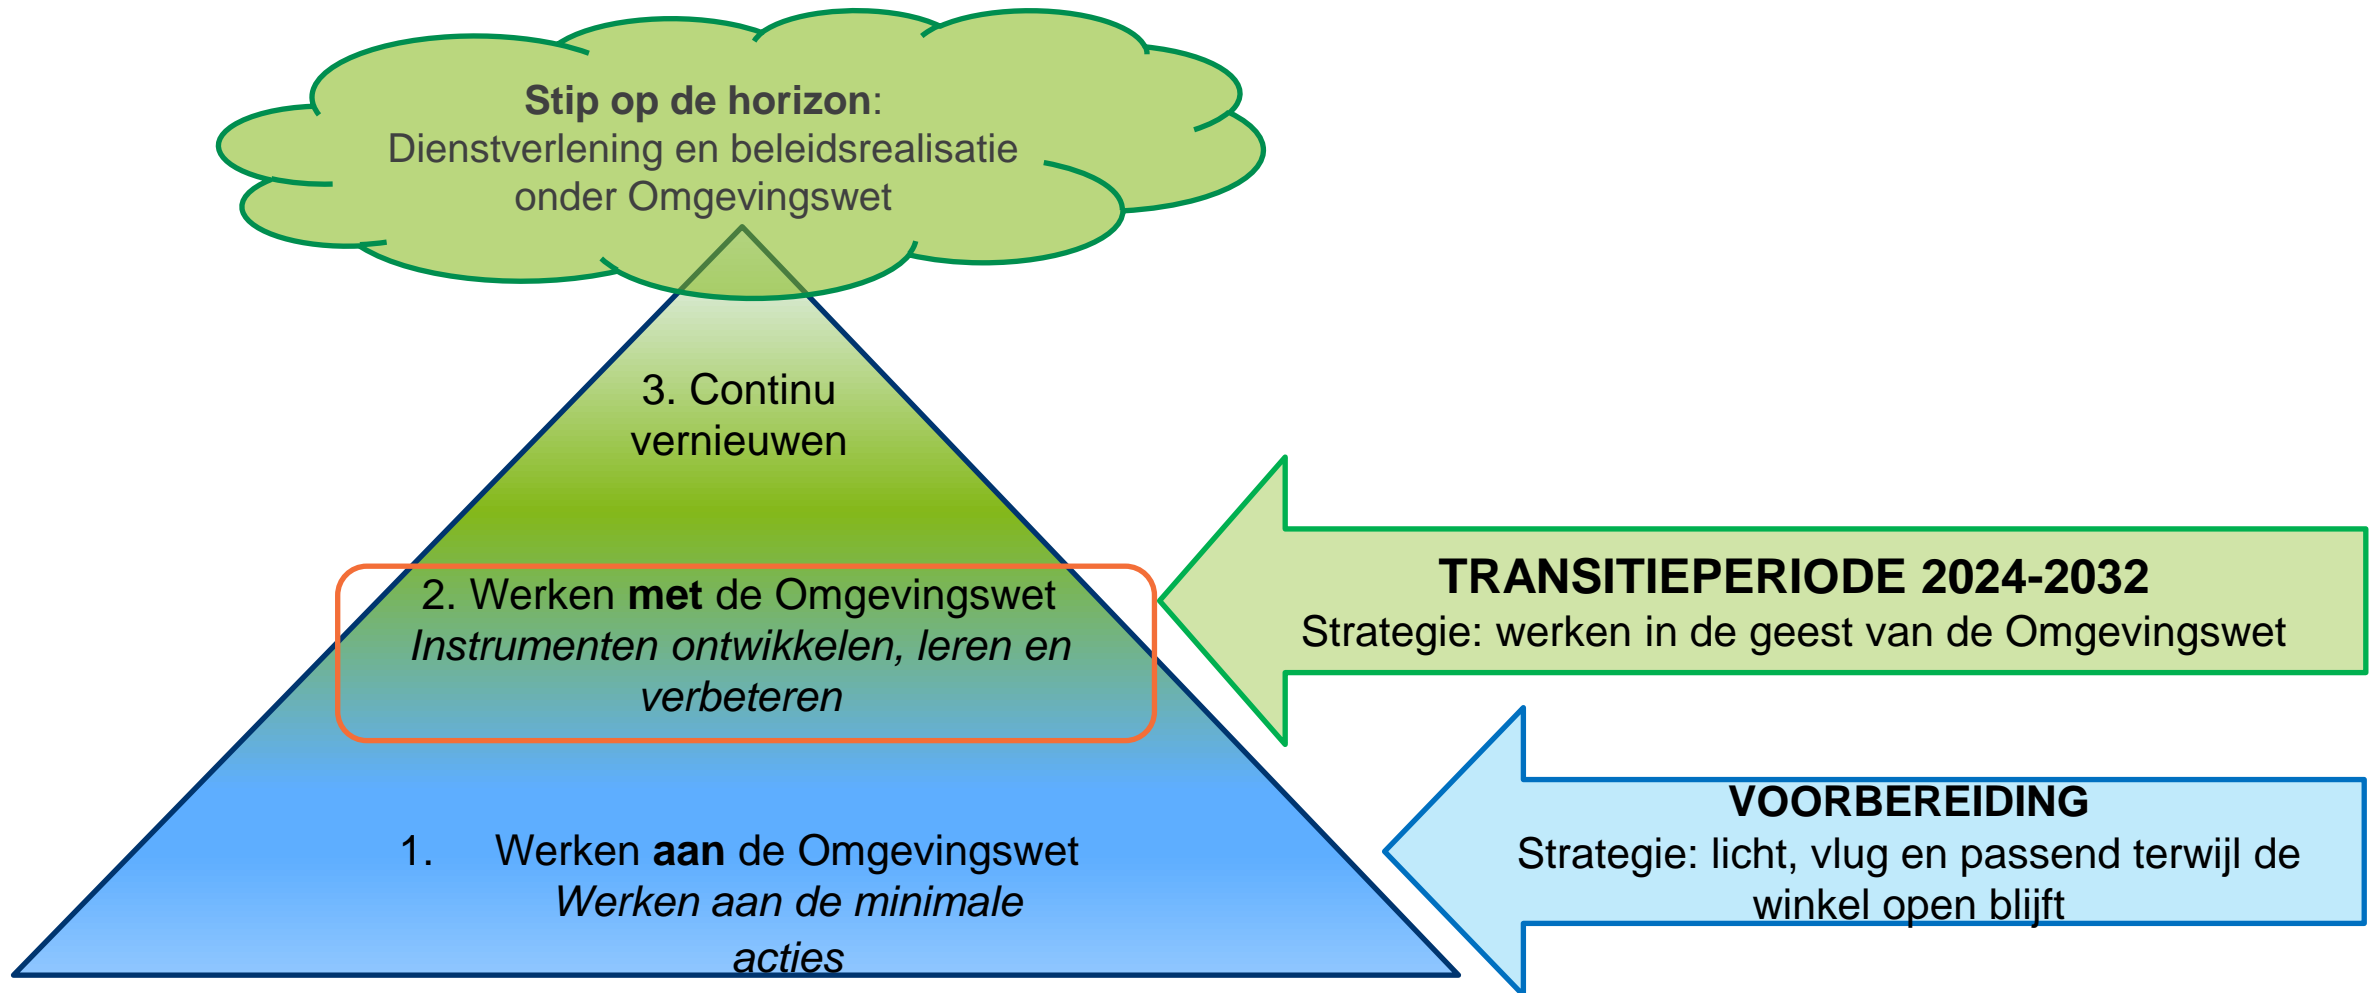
**Stip op de horizon**:
Dienstverlening en beleidsrealisatie onder Omgevingswet

3. Continu vernieuwen

2. Werken **met** de Omgevingswet
*Instrumenten ontwikkelen, leren en verbeteren*

1. Werken **aan** de Omgevingswet
*Werken aan de minimale acties*

**TRANSITIEPERIODE 2024-2032**
Strategie: werken in de geest van de Omgevingswet

**VOORBEREIDING**
Strategie: licht, vlug en passend terwijl de winkel open blijft